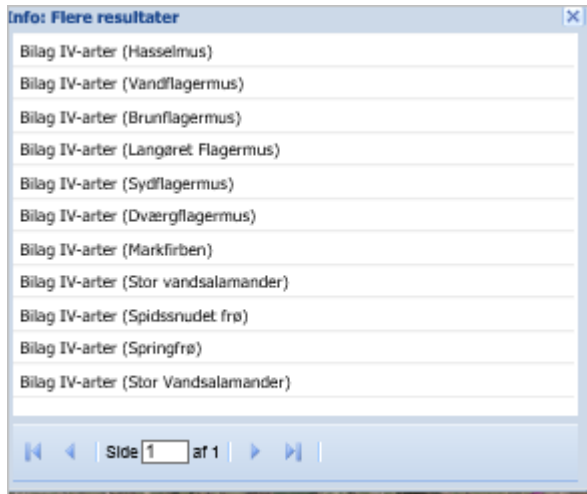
Info: Flere resultater

Bilag IV-arter (Hasselmus)

Bilag IV-arter (Vandflagermus)

Bilag IV-arter (Brunflagermus)

Bilag IV-arter (Langøret Flagermus)

Bilag IV-arter (Sydflagermus)

Bilag IV-arter (Dværgflagermus)

Bilag IV-arter (Markfirben)

Bilag IV-arter (Stor vandsalamander)

Bilag IV-arter (Spidssnudet frø)

Bilag IV-arter (Springfrø)

Bilag IV-arter (Stor Vandsalamander)

Side 1 af 1